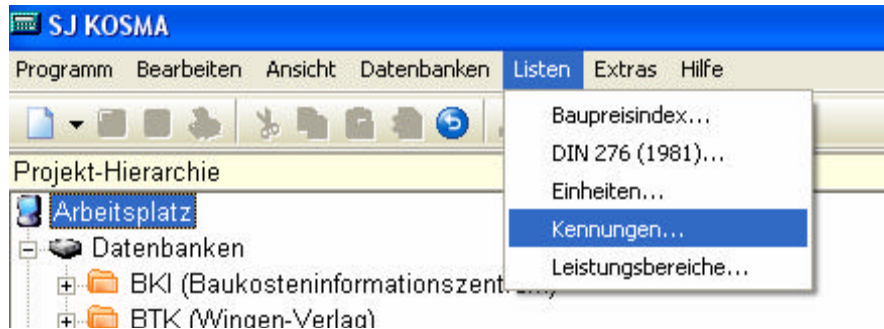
SJ KOSMA

Programm Bearbeiten Ansicht Datenbanken Listen Extras Hilfe

Projekt-Hierarchie

Arbeitsplatz

Datenbanken

BKI (Baukosteninformationszent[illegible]

BTK (Wingen-Verlag)

Baupreisindex...

DIN 276 (1981)...

Einheiten...

Kennungen...

Leistungsbereiche...